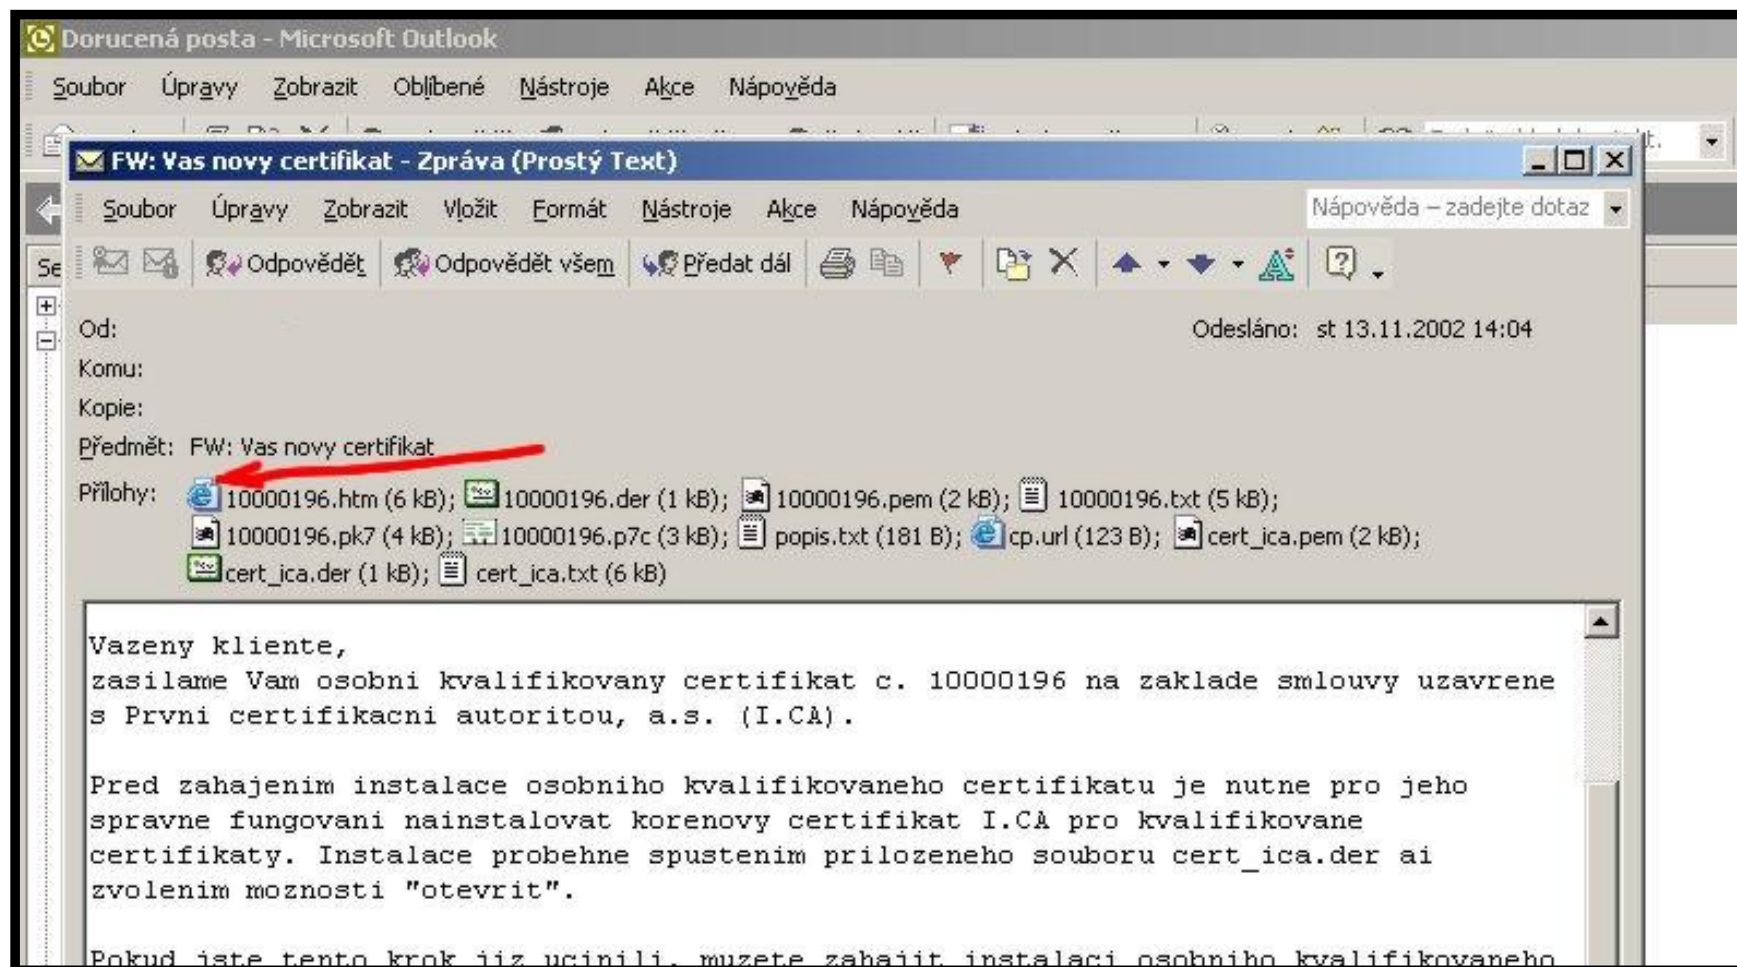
Dorucená posta - Microsoft Outlook

Soubor Úpravy Zobrazit Oblíbené Nástroje Akce Nápověda

FW: Vas novy certifikat - Zpráva (Prostý Text)

Soubor Úpravy Zobrazit Vložit Formát Nástroje Akce Nápověda

Nápověda – zadejte dotaz

Odpovědět Odpovědět všem Předat dál

Se

Od:

Odesláno: st 13.11.2002 14:04

Komu:

Kopie:

Předmět: FW: Vas novy certifikat

Přílohy: 10000196.htm (6 kB); 10000196.der (1 kB); 10000196.pem (2 kB); 10000196.txt (5 kB); 10000196.pk7 (4 kB); 10000196.p7c (3 kB); popis.txt (181 B); cp.url (123 B); cert_ica.pem (2 kB); cert_ica.der (1 kB); cert_ica.txt (6 kB)

Vazeny kliente,
zasilame Vam osobni kvalifikovany certifikat c. 10000196 na zaklade smlouvy uzavrene s Prvni certifikacni autoritou, a.s. (I.CA).

Pred zahajenim instalace osobniho kvalifikovaneho certifikatu je nutne pro jeho spravne fungovani nainstalovat korenovy certifikat I.CA pro kvalifikovane certifikaty. Instalace probehne spustenim prilozeneho souboru cert_ica.der ai zvolenim moznosti "otevrit".

Pokud jste tento krok jiz ucinili, muzete zahajit instalaci osobniho kvalifikovaneho